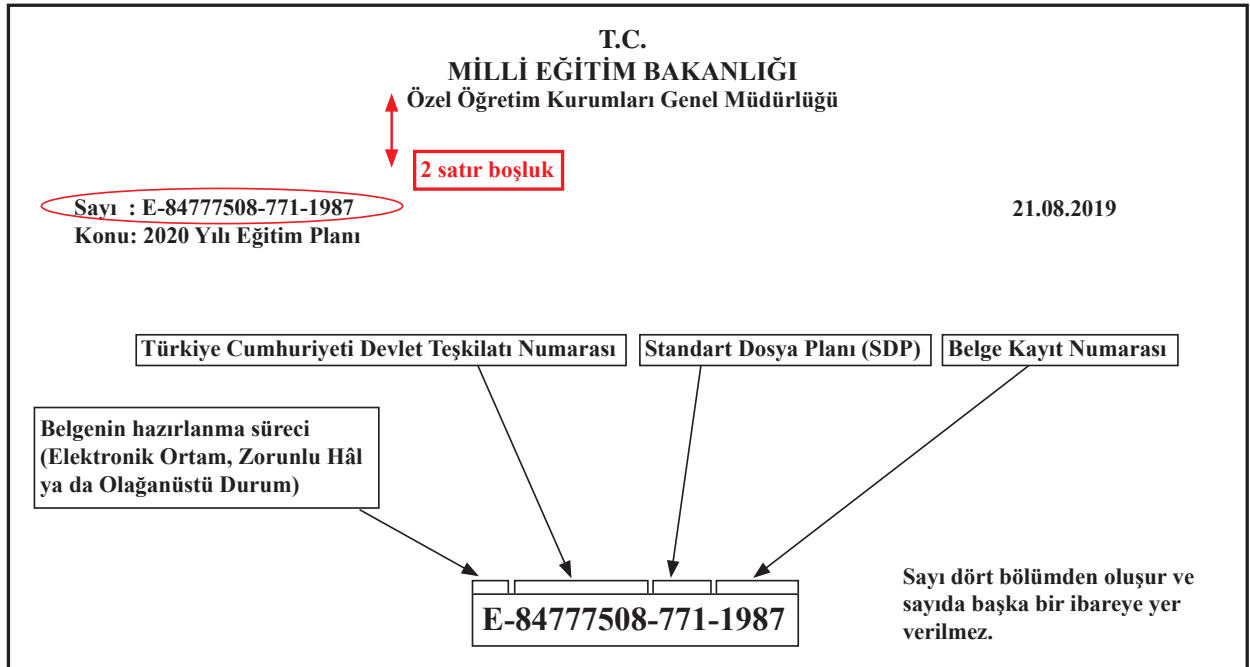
T.C.
MİLLİ EĞİTİM BAKANLIĞI
Özel Öğretim Kurumları Genel Müdürlüğü

2 satır boşluk

Sayı : E-84777508-771-1987

21.08.2019

Konu: 2020 Yılı Eğitim Planı

Türkiye Cumhuriyeti Devlet Teşkilatı Numarası

Standart Dosya Planı (SDP)

Belge Kayıt Numarası

Belgenin hazırlanma süreci (Elektronik Ortam, Zorunlu Hâl ya da Olağanüstü Durum)

E-84777508-771-1987

Sayı dört bölümden oluşur ve sayıda başka bir ibareye yer verilmez.